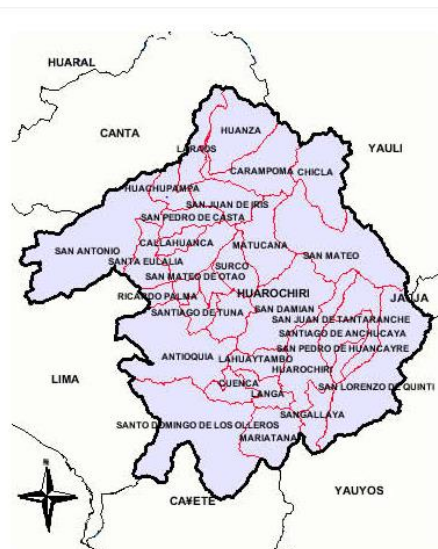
HUARAL

CANTA

HUANZA

LARAOS

YAULI

CARAMPOMA CHICLA

HUACHUPAMPA

SAN JUAN DE IRIS

SAN PEDRO DE CASTA

SAN ANTONIO

CALLAHUANCA

MATUCANA

SANTA EULALIA

SAN MATEO

SURCO

SAN MATEO DE OTAO

RICARDO PALMA

HUAROCHIRI

JAUJA

SANTIAGO DE TUNA

SAN DAMIAN

SAN JUAN DE TANTARANCHE

SANTIAGO DE ANCHUCAYA

SAN PEDRO DE HUANCAYRE

ANTIOQUIA

LAHUAYTAMBO

HUAROCHIRI

LIMA

CUENCA

SAN LORENZO DE QUINTI

LANGA

SANGALLAYA

SANTO DOMINGO DE LOS OLLEROS

MARIATANA

N

CAÑETE

YAUYOS